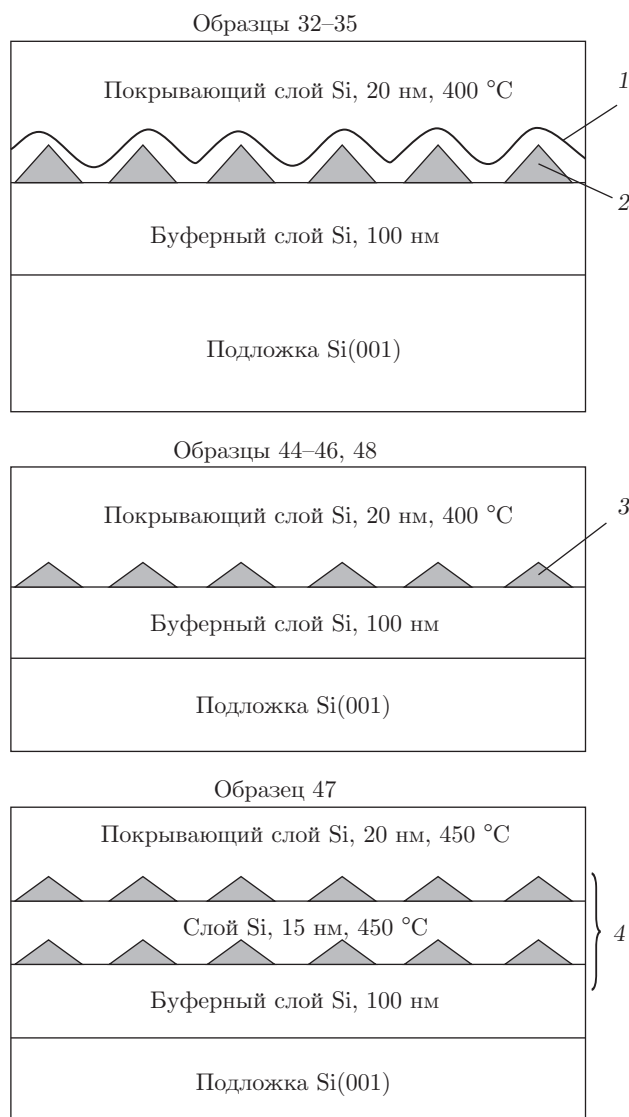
Образцы 32–35

Покрывающий слой Si, 20 нм, 400 °C

1

2

Буферный слой Si, 100 нм

Подложка Si(001)

Образцы 44–46, 48

Покрывающий слой Si, 20 нм, 400 °C

3

Буферный слой Si, 100 нм

Подложка Si(001)

Образец 47

Покрывающий слой Si, 20 нм, 450 °C

Слой Si, 15 нм, 450 °C

4

Буферный слой Si, 100 нм

Подложка Si(001)